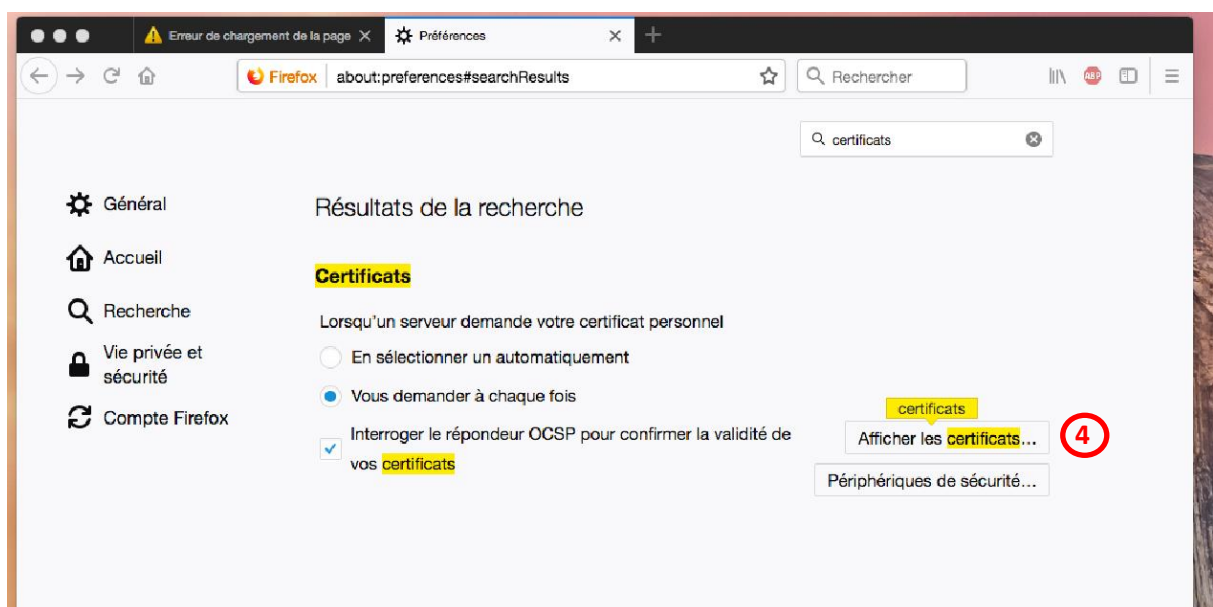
Erreur de chargement de la page ✕
Préférences ✕
+

Firefox about:preferences#searchResults
Rechercher

certificats

Général
Accueil
Recherche
Vie privée et sécurité
Compte Firefox

Résultats de la recherche

Certificats

Lorsqu'un serveur demande votre certificat personnel

En sélectionner un automatiquement

Vous demander à chaque fois

Interroger le répondeur OCSP pour confirmer la validité de vos certificats

certificats

Afficher les certificats...

4

Périphériques de sécurité...